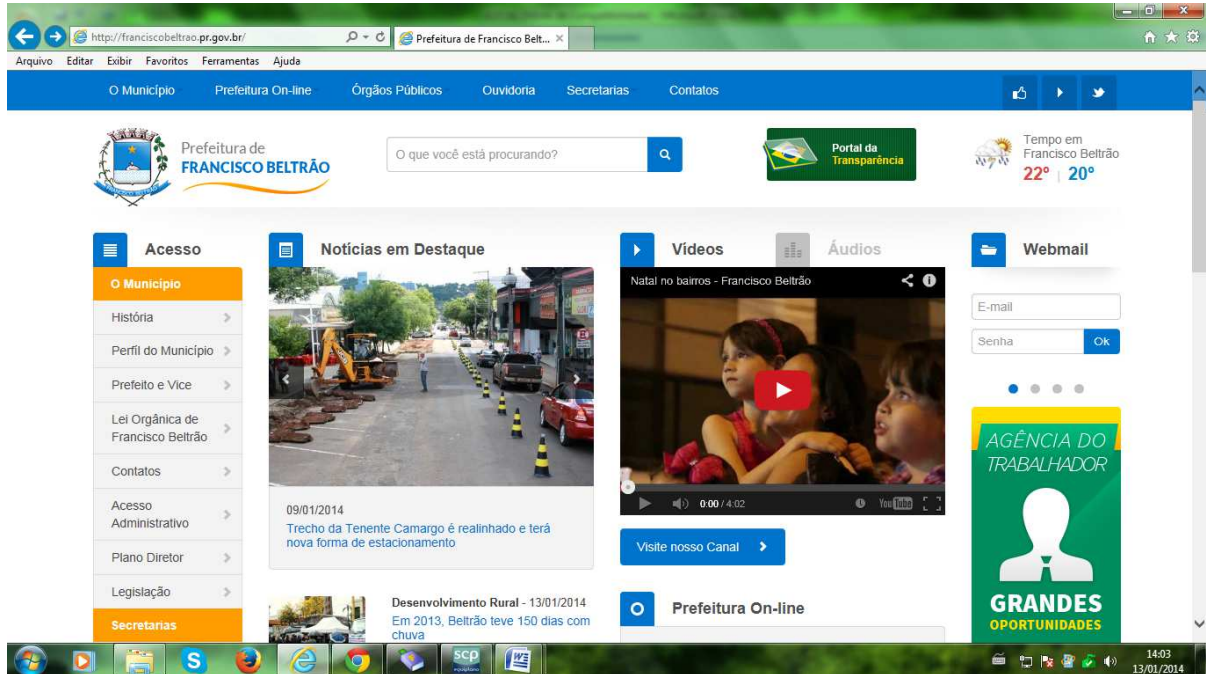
http://franciscobeltrao.pr.gov.br/
Prefeitura de Francisco Belt...
Arquivo Editar Exibir Favoritos Ferramentas Ajuda

O Município Prefeitura On-line Órgãos Públicos Ouvidoria Secretarias Contatos

Prefeitura de
FRANCISCO BELTRÃO

O que você está procurando?

Portal da Transparência

Tempo em Francisco Beltrão
22° | 20°

Acesso
O Município
História
Perfil do Município
Prefeito e Vice
Lei Orgânica de Francisco Beltrão
Contatos
Acesso Administrativo
Plano Diretor
Legislação
Secretarias

Notícias em Destaque
09/01/2014
Trecho da Tenente Camargo é realinhado e terá nova forma de estacionamento

Desenvolvimento Rural - 13/01/2014
Em 2013, Beltrão teve 150 dias com chuva

Vídeos Áudios
Natal no bairros - Francisco Beltrão
0:00 / 4:02
Visite nosso Canal

Prefeitura On-line

Webmail
E-mail
Senha
Ok

AGÊNCIA DO TRABALHADOR
GRANDES OPORTUNIDADES

14:03
13/01/2014